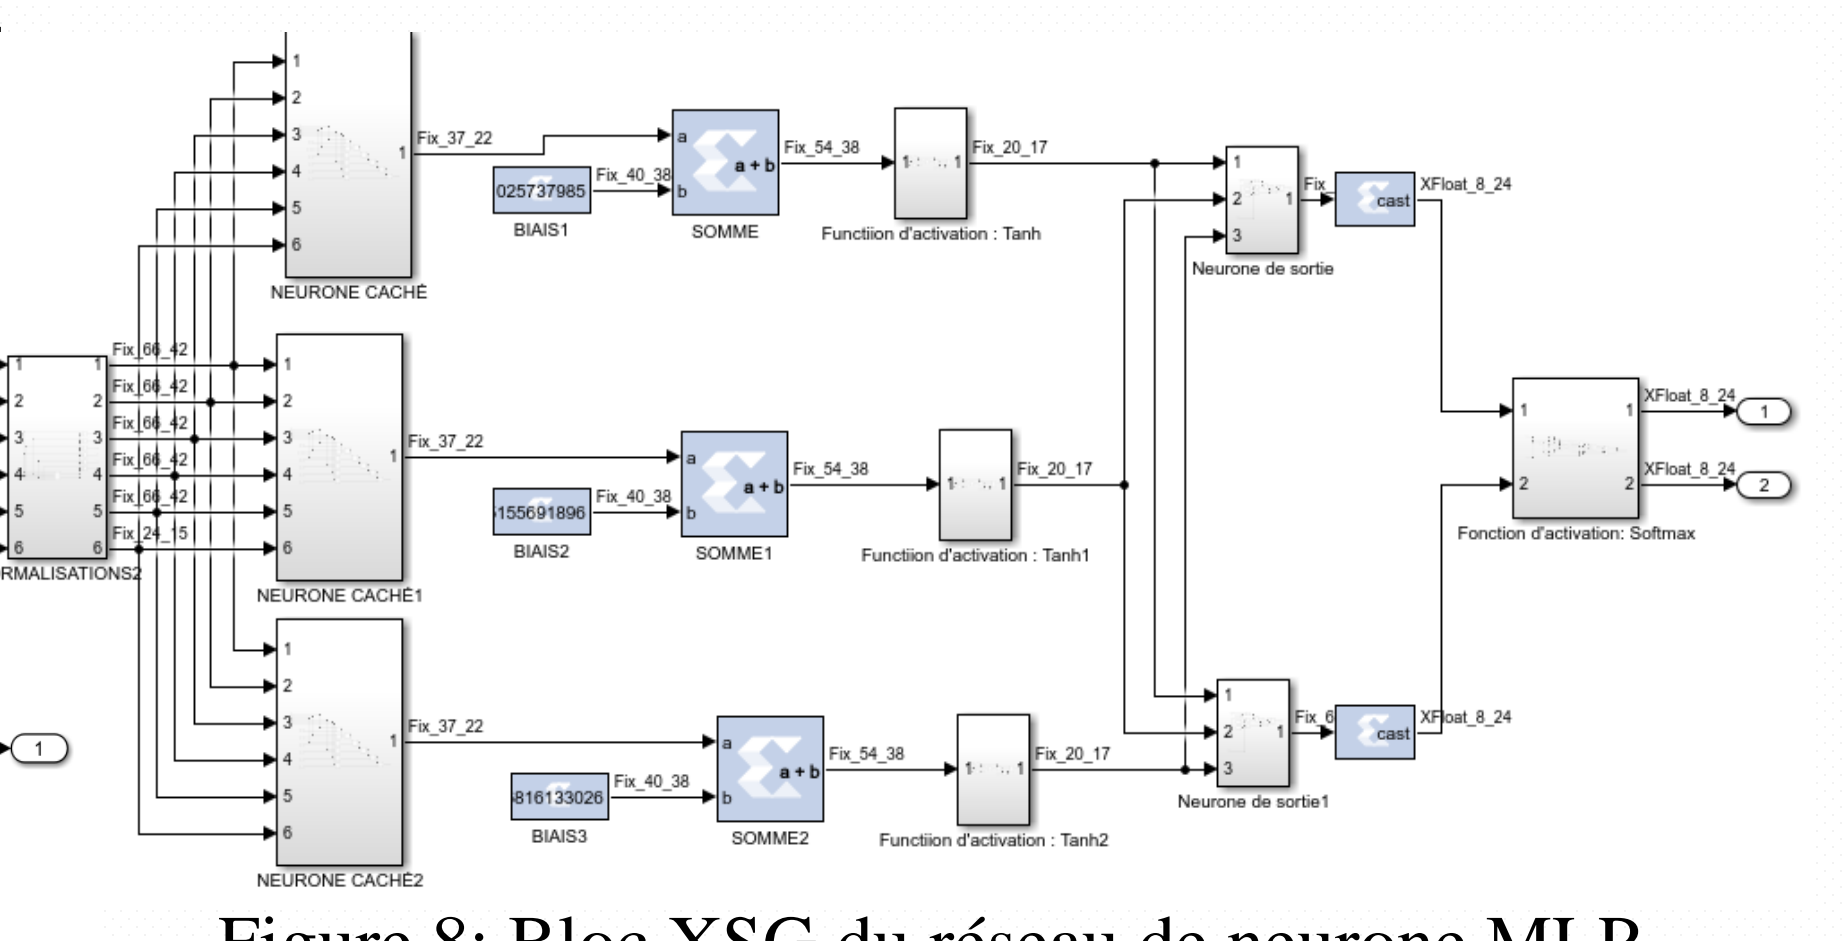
1
2
3
4
5
6
1
Fix_37_22
NEURONE CACHÉ

025737985
Fix_40_38
BIAIS1

a
b
a + b
SOMME
Fix_54_38

1
1
Functiion d'activation : Tanh
Fix_20_17

1
2
3
1
Neurone de sortie
Fix
cast
XFloat_8_24

1
2
3
4
5
6
1
2
3
4
5
6
RMALISATIONS2
Fix_66_42
Fix_66_42
Fix_66_42
Fix_66_42
Fix_66_42
Fix_24_15

1
2
3
4
5
6
1
Fix_37_22
NEURONE CACHÉ1

155691896
Fix_40_38
BIAIS2

a
b
a + b
SOMME1
Fix_54_38

1
1
Functiion d'activation : Tanh1
Fix_20_17

1
2
1
2
Fonction d'activation: Softmax
XFloat_8_24
XFloat_8_24
1
2

1

1
2
3
4
5
6
1
Fix_37_22
NEURONE CACHÉ2

816133026
Fix_40_38
BIAIS3

a
b
a + b
SOMME2
Fix_54_38

1
1
Functiion d'activation : Tanh2
Fix_20_17

1
2
3
1
Neurone de sortie1
Fix_6
cast
XFloat_8_24

Figure 8: Bloc XSG du réseau de neurone MLP